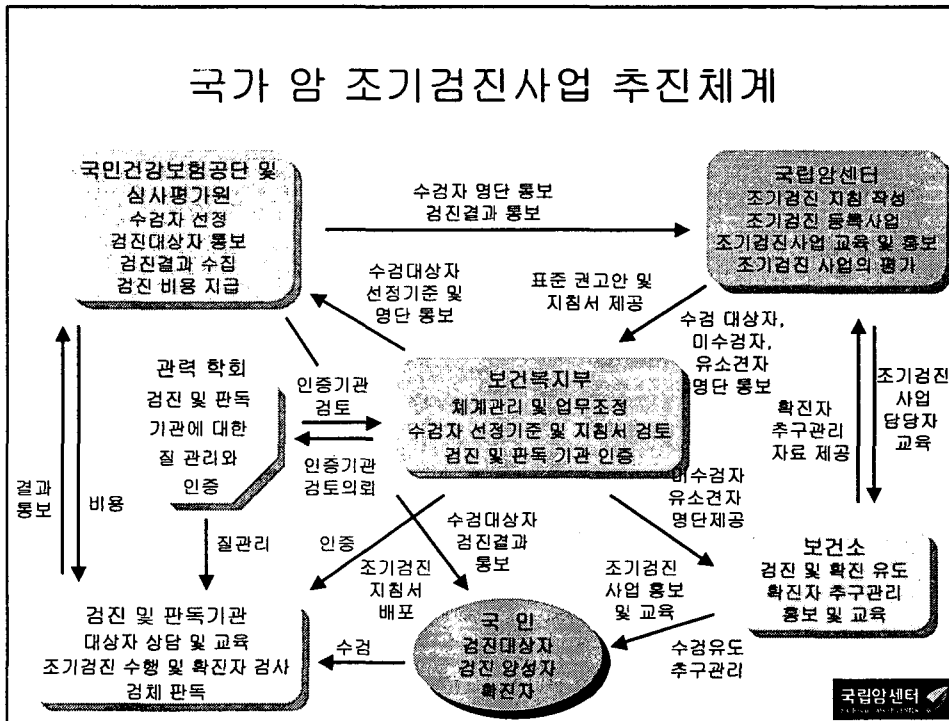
국가 암 조기검진사업 추진체계

국민건강보험공단 및
심사평가원
수검자 선정
검진대상자 통보
검진결과 수집
검진 비용 지급

수검자 명단 통보
검진결과 통보

국립암센터
조기검진 지침 작성
조기검진 특화사업
조기검진사업 교육 및 홍보
조기검진 사업의 평가

수검대상자
선정기준 및
명단 통보

표준 권고안 및
지침서 제공

수검 대상자,
미수검자,
유소견자
명단 통보

관련 학회
검진 및 판독
기관에 대한
질 관리와
인증

인증기관
검토

인증기관
검토의뢰

보건복지부
체계관리 및 업무조정
수검자 선정기준 및 지침서 검토
검진 및 판독 기관 인증

조기검진
사업
담당자
교육

확진자
추구관리
자료 제공

결과
통보

비용

질관리

인증

수검대상자
검진결과
통보

미수검자
유소견자
명단제공

조기검진
지침서
배포

조기검진
사업 홍보
및 교육

보건소
검진 및 확진 유도
확진자 추구관리
홍보 및 교육

검진 및 판독기관
대상자 상담 및 교육
조기검진 수행 및 확진자 검사
검체 판독

수검

국 민
검진대상자
검진 양성자
확진자

수검유도
추구관리

국립암센터